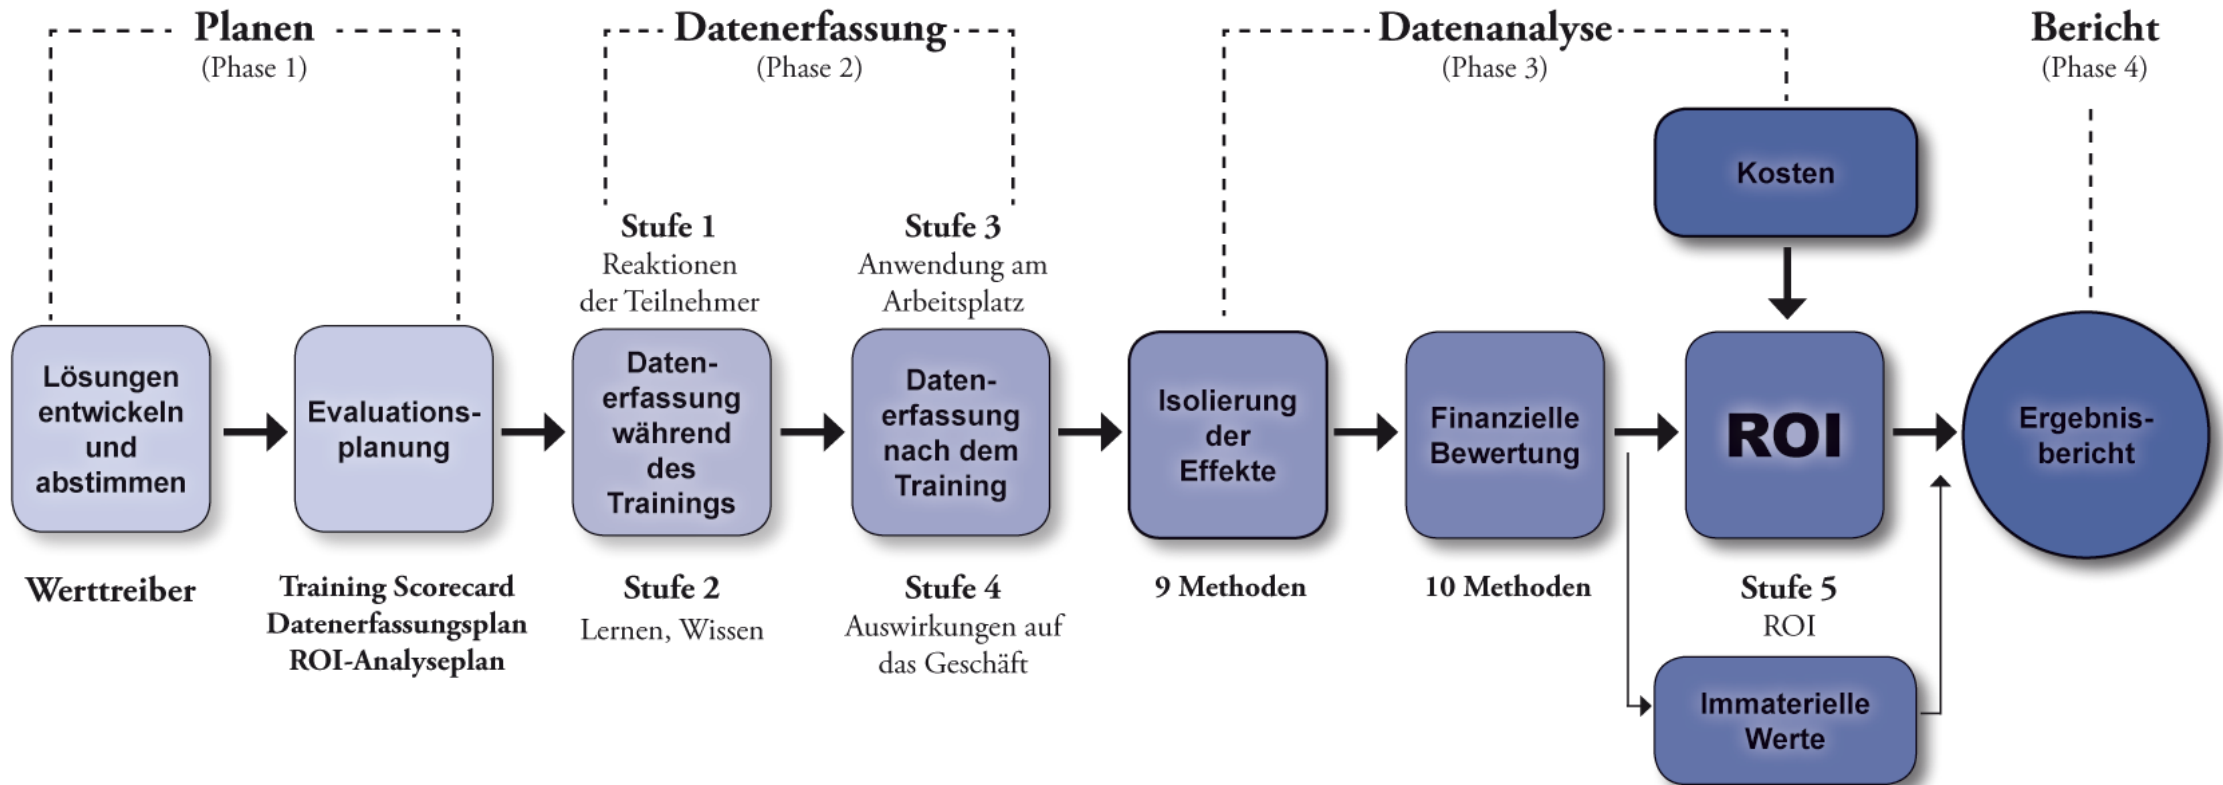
Planen
(Phase 1)

Datenerfassung
(Phase 2)

Datenanalyse
(Phase 3)

Bericht
(Phase 4)

Kosten

Stufe 1
Reaktionen der Teilnehmer

Stufe 3
Anwendung am Arbeitsplatz

Lösungen entwickeln und abstimmen

Evaluationsplanung

Datenerfassung während des Trainings

Datenerfassung nach dem Training

Isolierung der Effekte

Finanzielle Bewertung

ROI

Ergebnisbericht

Werttreiber

Training Scorecard
Datenerfassungsplan
ROI-Analyseplan

Stufe 2
Lernen, Wissen

Stufe 4
Auswirkungen auf das Geschäft

9 Methoden

10 Methoden

Stufe 5
ROI

Immaterielle Werte